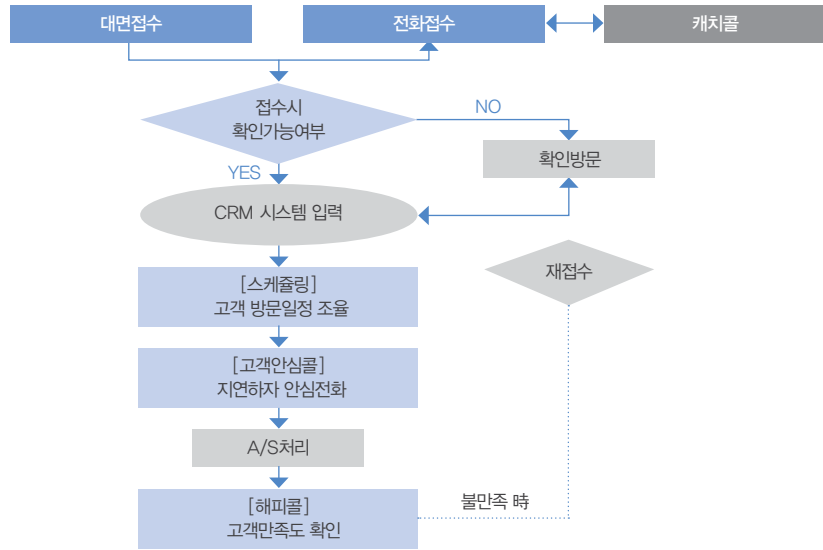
대면접수

전화접수

캐치콜

접수시
확인가능여부

NO

YES

확인방문

CRM 시스템 입력

재접수

[스케쥴링]
고객 방문일정 조율

[고객안심콜]
지연하자 안심전화

A/S처리

[해피콜]
고객만족도 확인

불만족 時